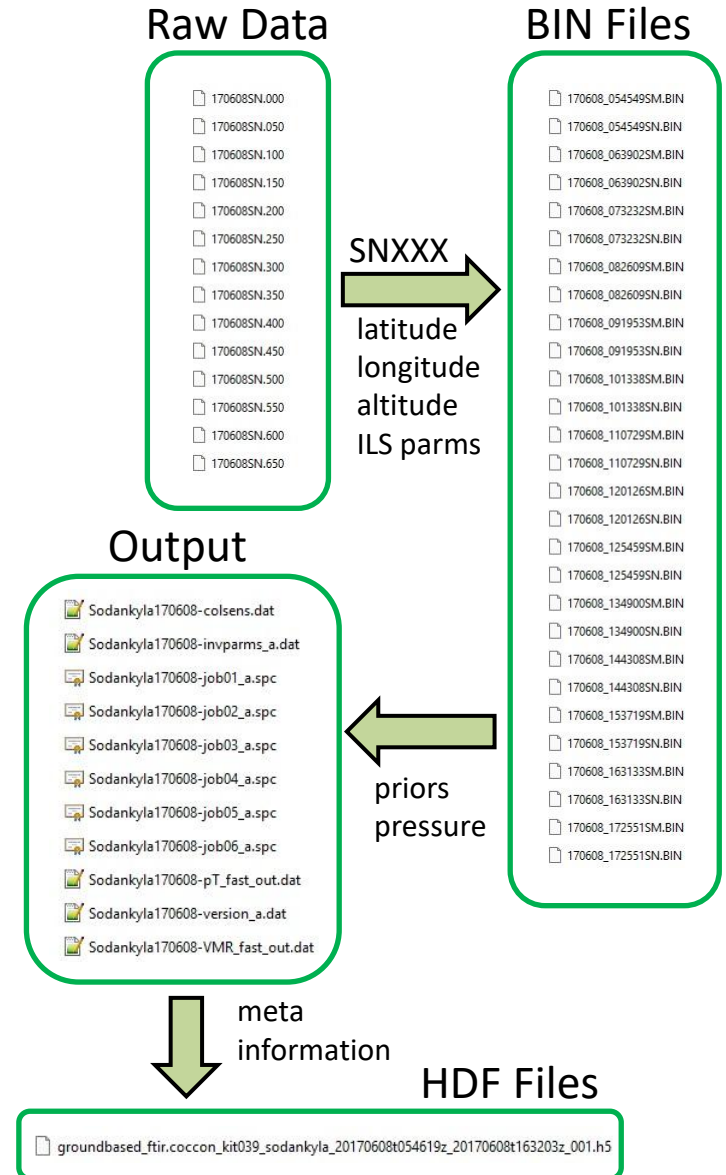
Raw Data

170608SN.000
170608SN.050
170608SN.100
170608SN.150
170608SN.200
170608SN.250
170608SN.300
170608SN.350
170608SN.400
170608SN.450
170608SN.500
170608SN.550
170608SN.600
170608SN.650

SNXXX

latitude
longitude
altitude
ILS parms

BIN Files

170608_054549SM.BIN
170608_054549SN.BIN
170608_063902SM.BIN
170608_063902SN.BIN
170608_073232SM.BIN
170608_073232SN.BIN
170608_082609SM.BIN
170608_082609SN.BIN
170608_091953SM.BIN
170608_091953SN.BIN
170608_101338SM.BIN
170608_101338SN.BIN
170608_110729SM.BIN
170608_110729SN.BIN
170608_120126SM.BIN
170608_120126SN.BIN
170608_125459SM.BIN
170608_125459SN.BIN
170608_134900SM.BIN
170608_134900SN.BIN
170608_144308SM.BIN
170608_144308SN.BIN
170608_153719SM.BIN
170608_153719SN.BIN
170608_163133SM.BIN
170608_163133SN.BIN
170608_172551SM.BIN
170608_172551SN.BIN

Output

Sodankyla170608-colsens.dat
Sodankyla170608-invparms_a.dat
Sodankyla170608-job01_a.spc
Sodankyla170608-job02_a.spc
Sodankyla170608-job03_a.spc
Sodankyla170608-job04_a.spc
Sodankyla170608-job05_a.spc
Sodankyla170608-job06_a.spc
Sodankyla170608-pT_fast_out.dat
Sodankyla170608-version_a.dat
Sodankyla170608-VMR_fast_out.dat

priors
pressure

meta
information

HDF Files

groundbased_ftir.coccon_kit039_sodankyla_20170608t054619z_20170608t163203z_001.h5